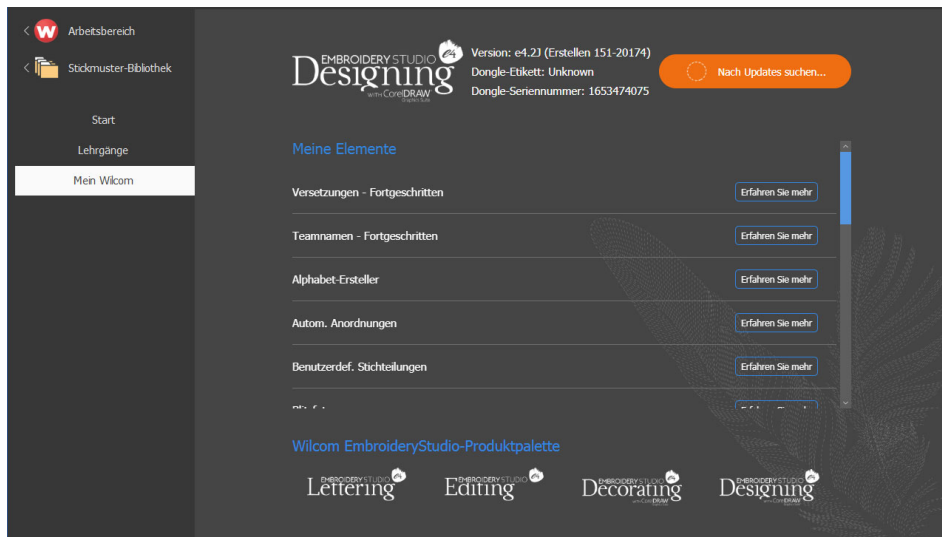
Arbeitsbereich
Stickmuster-Bibliothek
Start
Lehrgänge
Mein Wilcom

EMBROIDERY STUDIO
Designing
with CorelDRAW Graphics Suite

Version: e4.2J (Erstellen 151-20174)
Dongle-Etikett: Unknown
Dongle-Seriennummer: 1653474075

Nach Updates suchen...

Meine Elemente

Versetzungen - Fortgeschritten | Erfahren Sie mehr
Teamnamen - Fortgeschritten | Erfahren Sie mehr
Alphabet-Ersteller | Erfahren Sie mehr
Autom. Anordnungen | Erfahren Sie mehr
Benutzerdef. Stichteilungen | Erfahren Sie mehr
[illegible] | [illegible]

Wilcom EmbroideryStudio-Produktpalette

EMBROIDERY STUDIO Lettering
EMBROIDERY STUDIO Editing
EMBROIDERY STUDIO Decorating with CorelDRAW
EMBROIDERY STUDIO Designing with CorelDRAW